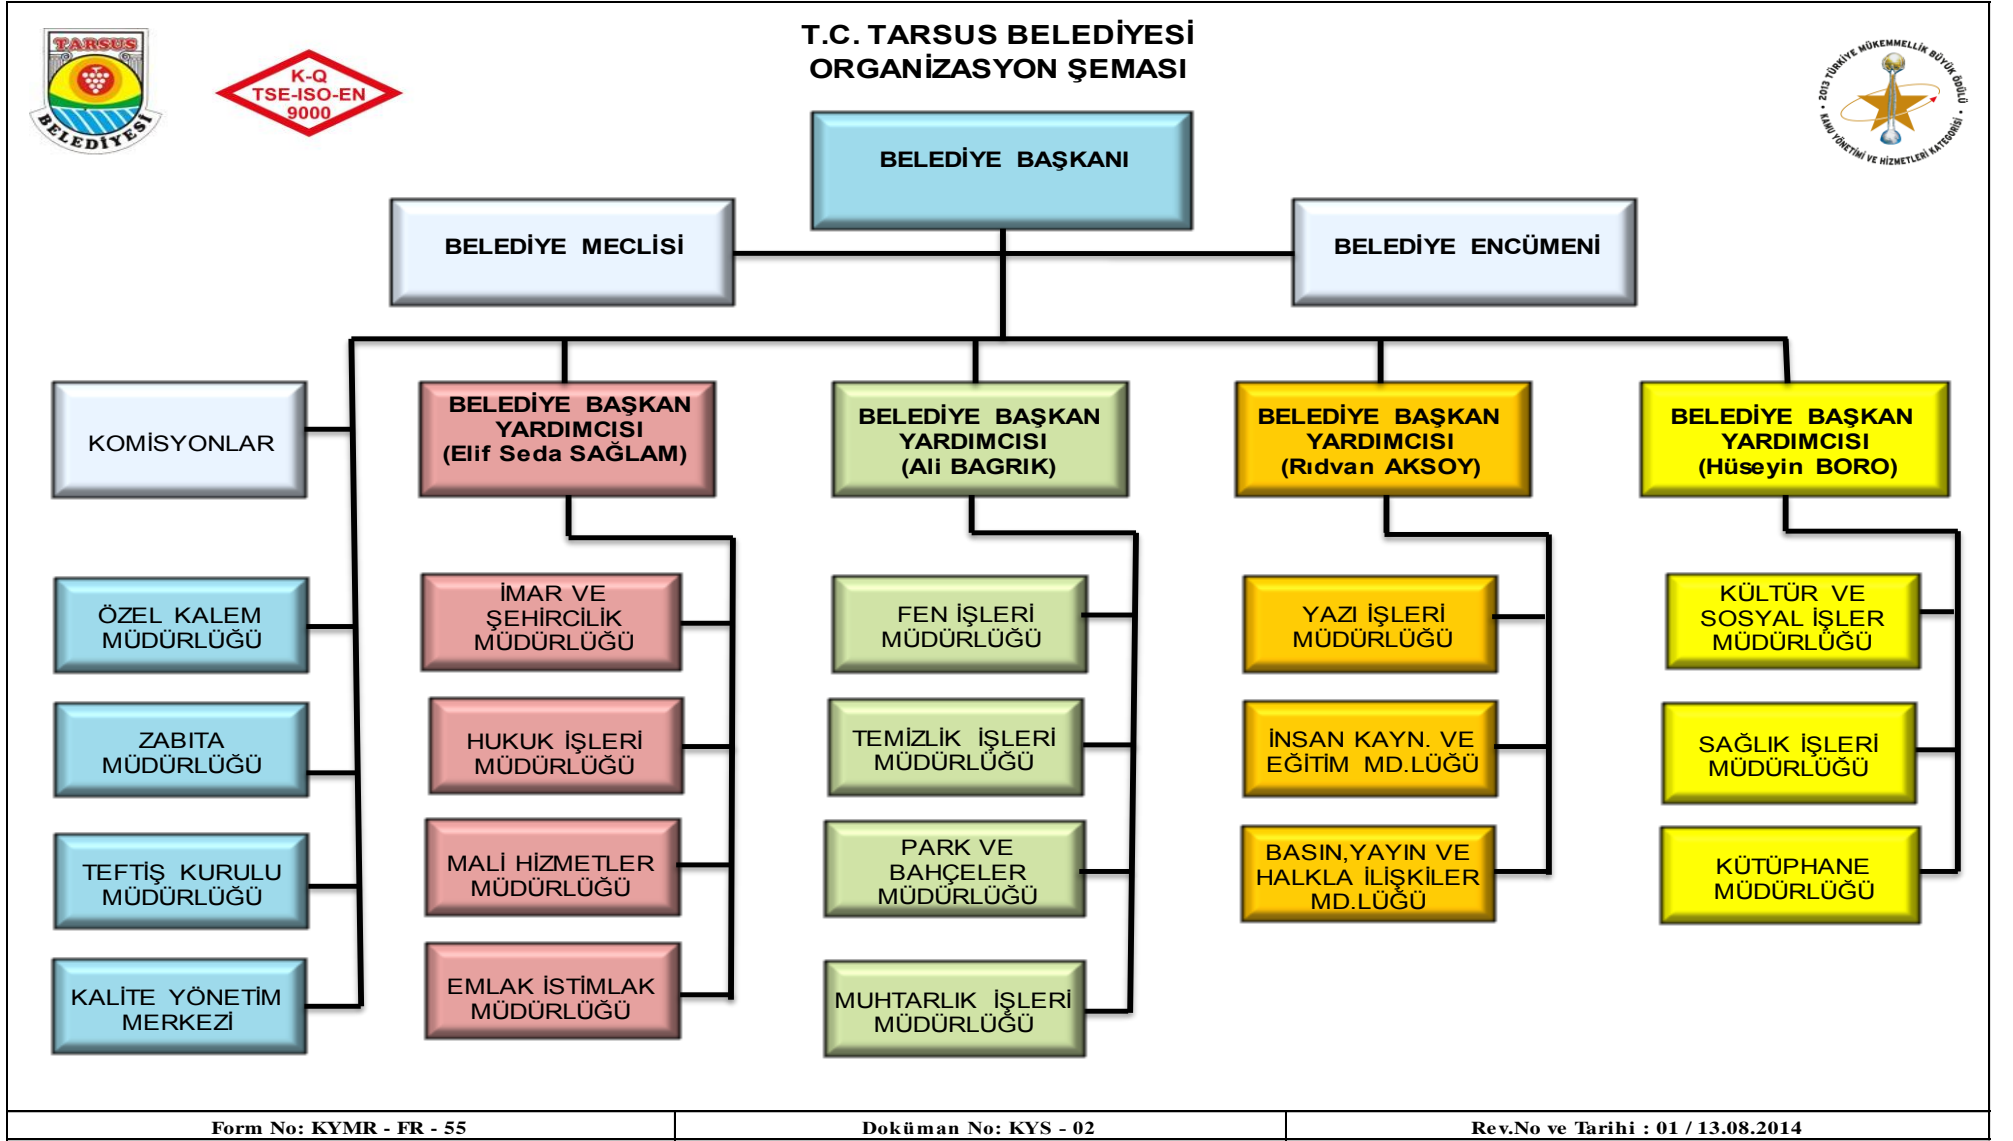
TARSUS BELEDİYESİ

K-Q TSE-ISO-EN 9000

T.C. TARSUS BELEDİYESİ
ORGANİZASYON ŞEMASI

2013 TÜRKİYE MÜKEMMELLİK BÜYÜK ÖDÜLÜ • KAMU YÖNETİMİ VE HİZMETLERİ KATEGORİSİ •

BELEDİYE BAŞKANI

BELEDİYE MECLİSİ

BELEDİYE ENCÜMENİ

KOMİSYONLAR

BELEDİYE BAŞKAN YARDIMCISI (Elif Seda SAĞLAM)

BELEDİYE BAŞKAN YARDIMCISI (Ali BAGRIK)

BELEDİYE BAŞKAN YARDIMCISI (Rıdvan AKSOY)

BELEDİYE BAŞKAN YARDIMCISI (Hüseyin BORO)

ÖZEL KALEM MÜDÜRLÜĞÜ

ZABITA MÜDÜRLÜĞÜ

TEFTİŞ KURULU MÜDÜRLÜĞÜ

KALİTE YÖNETİM MERKEZİ

İMAR VE ŞEHİRCİLİK MÜDÜRLÜĞÜ

HUKUK İŞLERİ MÜDÜRLÜĞÜ

MALİ HİZMETLER MÜDÜRLÜĞÜ

EMLAK İSTİMLAK MÜDÜRLÜĞÜ

FEN İŞLERİ MÜDÜRLÜĞÜ

TEMİZLİK İŞLERİ MÜDÜRLÜĞÜ

PARK VE BAHÇELER MÜDÜRLÜĞÜ

MUHTARLIK İŞLERİ MÜDÜRLÜĞÜ

YAZI İŞLERİ MÜDÜRLÜĞÜ

İNSAN KAYN. VE EĞİTİM MD.LÜĞÜ

BASIN,YAYIN VE HALKLA İLİŞKİLER MD.LÜĞÜ

KÜLTÜR VE SOSYAL İŞLER MÜDÜRLÜĞÜ

SAĞLIK İŞLERİ MÜDÜRLÜĞÜ

KÜTÜPHANE MÜDÜRLÜĞÜ

| Form No: KYMR - FR - 55 | Doküman No: KYS - 02 | Rev.No ve Tarihi : 01 / 13.08.2014 |